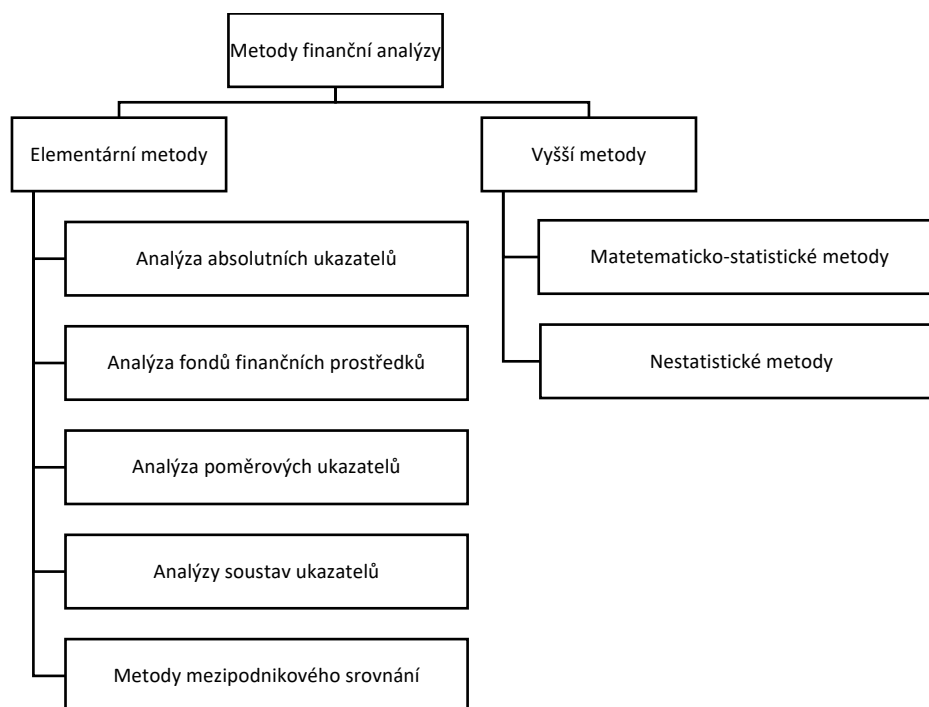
Metody finanční analýzy

Elementární metody

Analýza absolutních ukazatelů

Analýza fondů finančních prostředků

Analýza poměrových ukazatelů

Analýzy soustav ukazatelů

Metody mezipodnikového srovnání

Vyšší metody

Matetematicko-statistické metody

Nestatistické metody